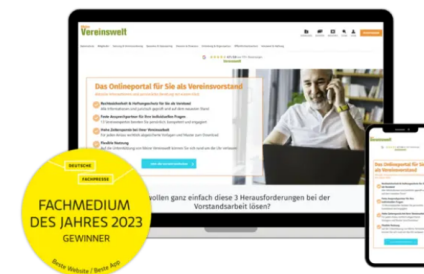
Vereinswelt

Das Onlineportal für Sie als Vereinsvorstand

vollen ganz einfach diese 3 Herausforderungen bei der Vorstandsarbeit lösen?

DEUTSCHE
FACHPRESSE
FACHMEDIUM DES JAHRES 2023
GEWINNER
Beste Website / Beste App

Vereinswelt
Das Onlineportal für Sie als Vereinsvorstand